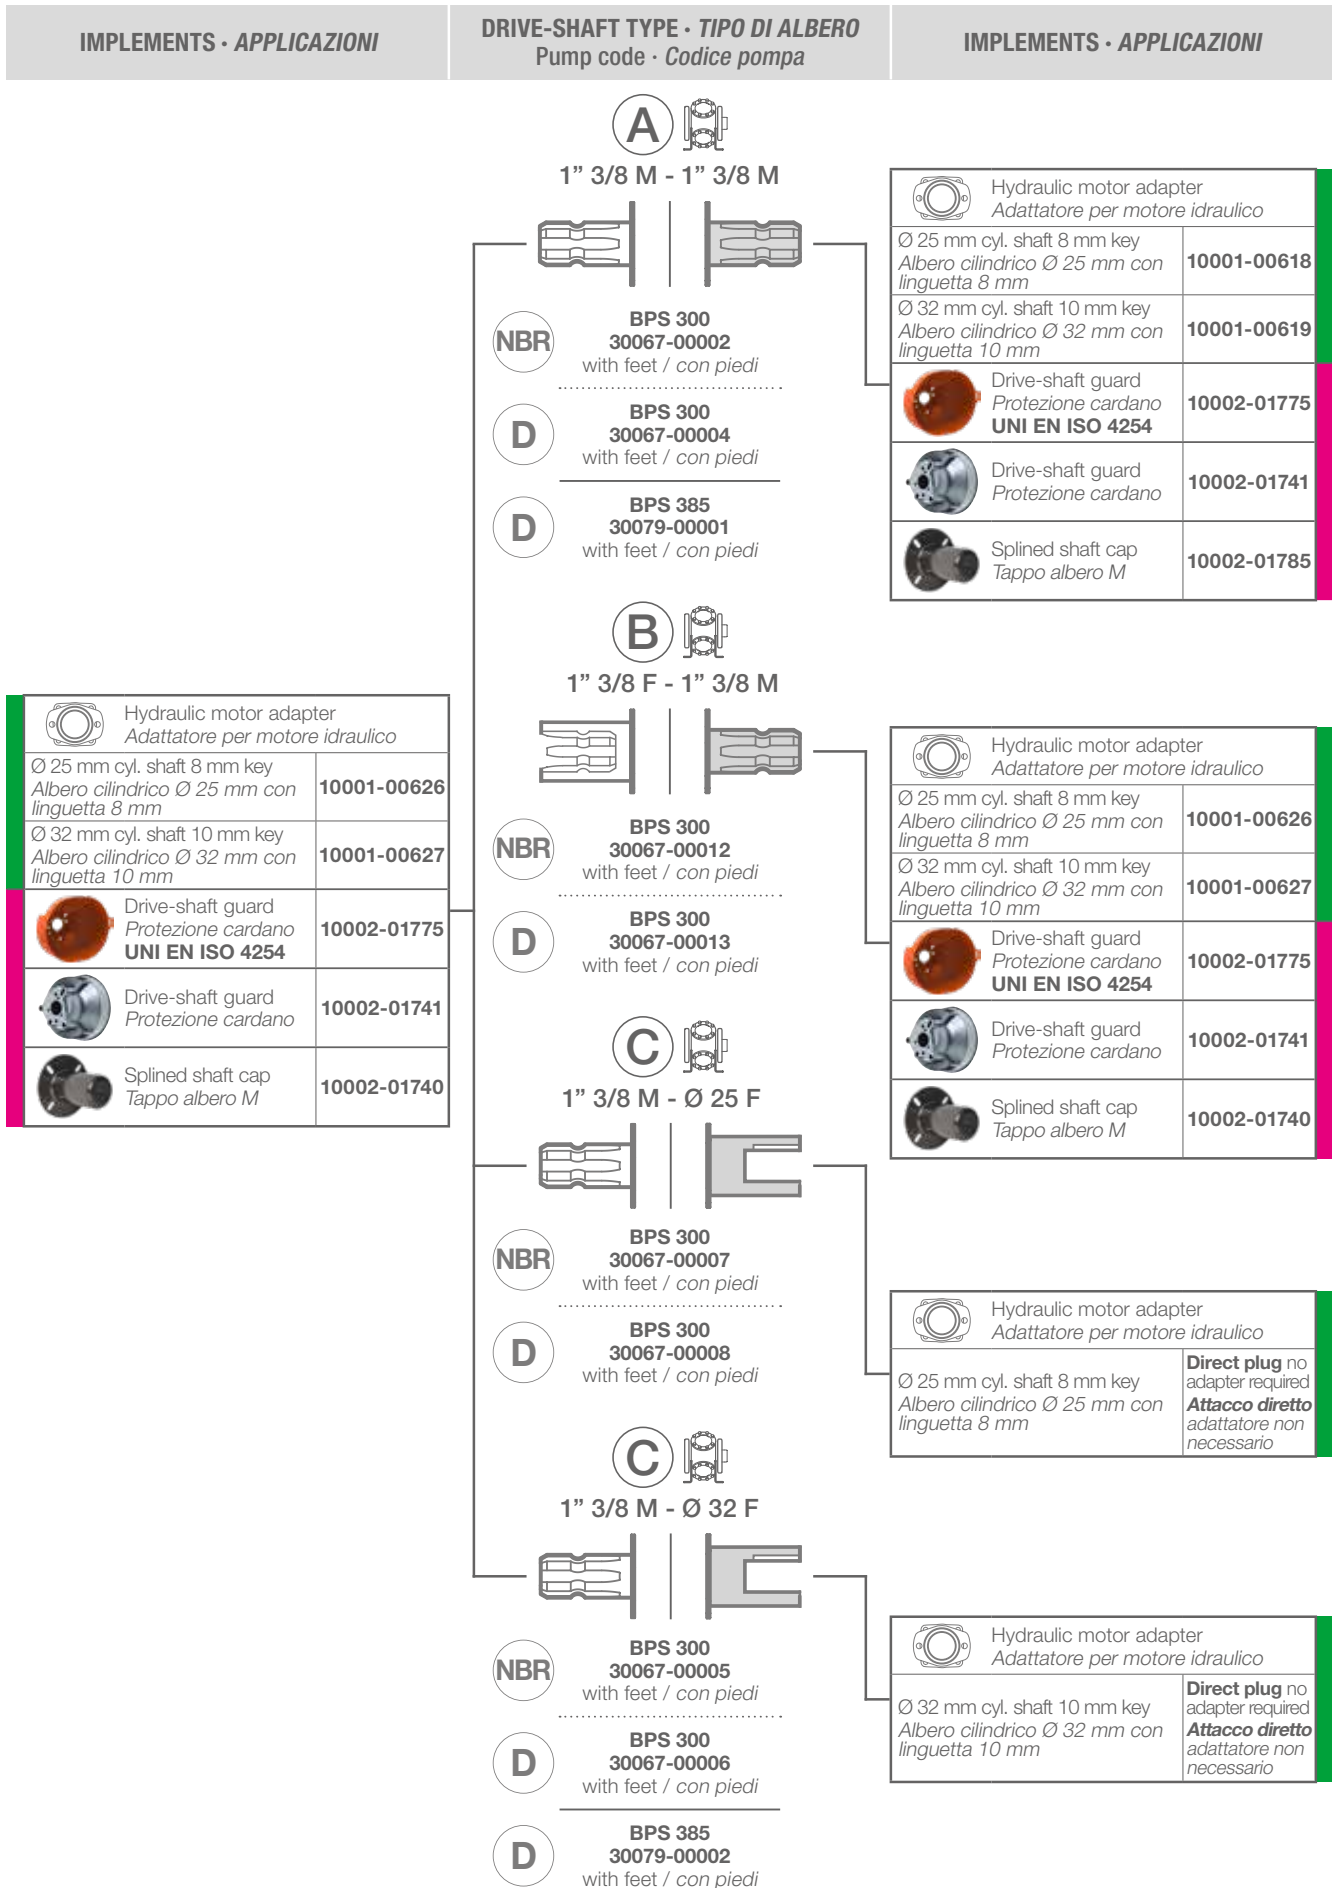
IMPLEMENTS · *APPLICAZIONI*

DRIVE-SHAFT TYPE · *TIPO DI ALBERO*
Pump code · *Codice pompa*

IMPLEMENTS · *APPLICAZIONI*

A

1” 3/8 M - 1” 3/8 M

NBR
BPS 300
30067-00002
with feet / *con piedi*

D
BPS 300
30067-00004
with feet / *con piedi*

D
BPS 385
30079-00001
with feet / *con piedi*

| Hydraulic motor adapter *Adattatore per motore idraulico* | |
|---|---|
| Ø 25 mm cyl. shaft 8 mm key *Albero cilindrico Ø 25 mm con linguetta 8 mm* | 10001-00618 |
| Ø 32 mm cyl. shaft 10 mm key *Albero cilindrico Ø 32 mm con linguetta 10 mm* | 10001-00619 |
| Drive-shaft guard *Protezione cardano* UNI EN ISO 4254 | 10002-01775 |
| Drive-shaft guard *Protezione cardano* | 10002-01741 |
| Splined shaft cap *Tappo albero M* | 10002-01785 |

B

1” 3/8 F - 1” 3/8 M

NBR
BPS 300
30067-00012
with feet / *con piedi*

D
BPS 300
30067-00013
with feet / *con piedi*

| Hydraulic motor adapter *Adattatore per motore idraulico* | |
|---|---|
| Ø 25 mm cyl. shaft 8 mm key *Albero cilindrico Ø 25 mm con linguetta 8 mm* | 10001-00626 |
| Ø 32 mm cyl. shaft 10 mm key *Albero cilindrico Ø 32 mm con linguetta 10 mm* | 10001-00627 |
| Drive-shaft guard *Protezione cardano* UNI EN ISO 4254 | 10002-01775 |
| Drive-shaft guard *Protezione cardano* | 10002-01741 |
| Splined shaft cap *Tappo albero M* | 10002-01740 |

| Hydraulic motor adapter *Adattatore per motore idraulico* | |
|---|---|
| Ø 25 mm cyl. shaft 8 mm key *Albero cilindrico Ø 25 mm con linguetta 8 mm* | 10001-00626 |
| Ø 32 mm cyl. shaft 10 mm key *Albero cilindrico Ø 32 mm con linguetta 10 mm* | 10001-00627 |
| Drive-shaft guard *Protezione cardano* UNI EN ISO 4254 | 10002-01775 |
| Drive-shaft guard *Protezione cardano* | 10002-01741 |
| Splined shaft cap *Tappo albero M* | 10002-01740 |

C

1” 3/8 M - Ø 25 F

NBR
BPS 300
30067-00007
with feet / *con piedi*

D
BPS 300
30067-00008
with feet / *con piedi*

| Hydraulic motor adapter *Adattatore per motore idraulico* | |
|---|---|
| Ø 25 mm cyl. shaft 8 mm key *Albero cilindrico Ø 25 mm con linguetta 8 mm* | **Direct plug** no adapter required ***Attacco diretto*** *adattatore non necessario* |

C

1” 3/8 M - Ø 32 F

NBR
BPS 300
30067-00005
with feet / *con piedi*

D
BPS 300
30067-00006
with feet / *con piedi*

D
BPS 385
30079-00002
with feet / *con piedi*

| Hydraulic motor adapter *Adattatore per motore idraulico* | |
|---|---|
| Ø 32 mm cyl. shaft 10 mm key *Albero cilindrico Ø 32 mm con linguetta 10 mm* | **Direct plug** no adapter required ***Attacco diretto*** *adattatore non necessario* |